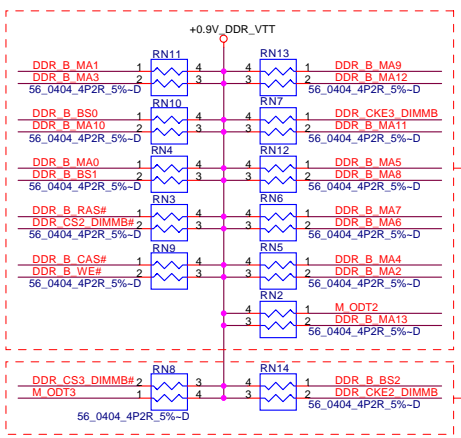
+0.9V_DDR_VTT

RN11
DDR_B_MA1 1 4
DDR_B_MA3 2 3
56_0404_4P2R_5%~D

RN13
4 1 DDR_B_MA9
3 2 DDR_B_MA12
56_0404_4P2R_5%~D

RN10
DDR_B_BS0 1 4
DDR_B_MA10 2 3
56_0404_4P2R_5%~D

RN7
4 1 DDR_CKE3_DIMMB
3 2 DDR_B_MA11
56_0404_4P2R_5%~D

RN4
DDR_B_MA0 1 4
DDR_B_BS1 2 3
56_0404_4P2R_5%~D

RN12
4 1 DDR_B_MA5
3 2 DDR_B_MA8
56_0404_4P2R_5%~D

RN3
DDR_B_RAS# 1 4
DDR_CS2_DIMMB# 2 3
56_0404_4P2R_5%~D

RN6
4 1 DDR_B_MA7
3 2 DDR_B_MA6
56_0404_4P2R_5%~D

RN9
DDR_B_CAS# 1 4
DDR_B_WE# 2 3
56_0404_4P2R_5%~D

RN5
4 1 DDR_B_MA4
3 2 DDR_B_MA2
56_0404_4P2R_5%~D

RN2
4 1 M_ODT2
3 2 DDR_B_MA13
56_0404_4P2R_5%~D

RN8
DDR_CS3_DIMMB# 2 3
M_ODT3 1 4
56_0404_4P2R_5%~D

RN14
4 1 DDR_B_BS2
3 2 DDR_CKE2_DIMMB
56_0404_4P2R_5%~D